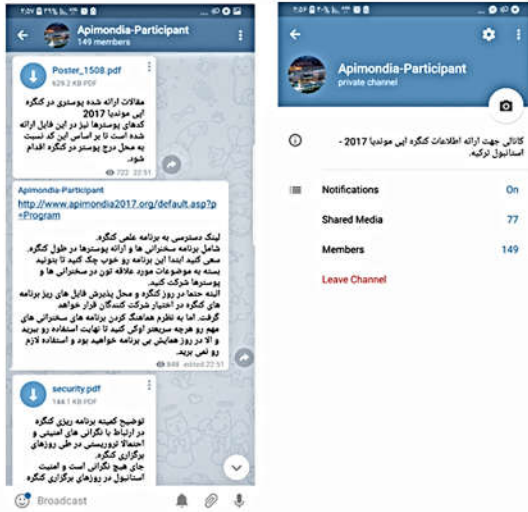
Apimondia-Participant
149 members

Poster_1508.pdf
629.2 KB PDF

مقالات ارائه شده پوستری در کنگره اپی موندیا 2017 کدهای پوسترها نیز در این فایل ارائه شده است تا بر اساس این کد نسبت به محل درج پوستر در کنگره اقدام شود.

722 22:51

Apimondia-Participant
http://www.apimondia2017.org/default.asp?p=Program

لینک دسترسی به برنامه علمی کنگره. شامل برنامه سخنرانی ها و ارائه پوسترها در طول کنگره. سعی کنید ابتدا این برنامه رو خوب چک کنید تا بتوانید بسته به موضوعات مورد علاقه تون در سخنرانی ها و پوسترها شرکت کنید. البته حتما در روز کنگره و محل پذیرش فایل های ریز برنامه های کنگره در اختیار شرکت کنندگان قرار خواهد گرفت. اما به نظرم هماهنگ کردن برنامه های سخنرانی های مهم رو هرچه سریعتر اوکی کنید تا نهایت استفاده رو ببرید و الا در روز همایش بی برنامه خواهید بود و استفاده لازم رو نمی برید.

648 edited 22:51

security.pdf
144.1 KB PDF

توضیح کمیته برنامه ریزی کنگره در ارتباط با نگرانی های امنیتی و احتمالا تروریستی در طی روزهای برگزاری کنگره. جای هیچ نگرانی است و امنیت استانبول در روزهای برگزاری کنگره

Broadcast

Apimondia-Participant
private channel

کانالی جهت ارائه اطلاعات کنگره اپی موندیا 2017 - استانبول ترکیه.

Notifications On
Shared Media 77
Members 149
Leave Channel